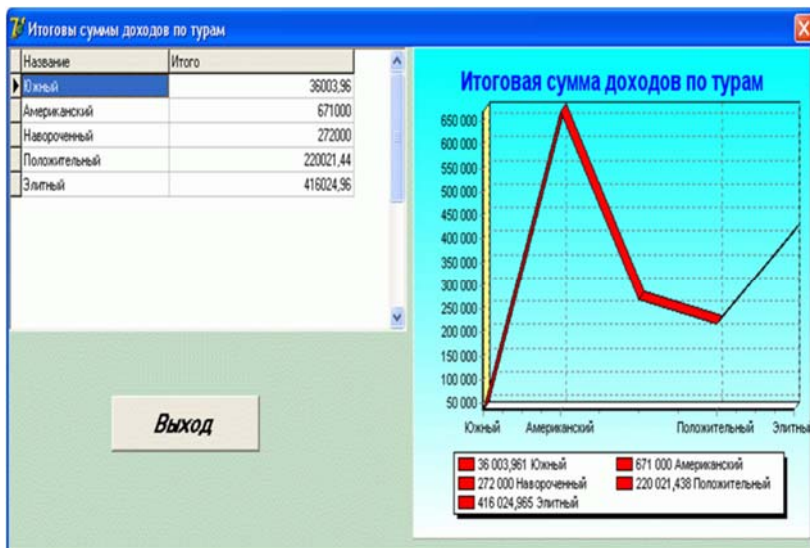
Итоговы суммы доходов по турам

| Название | Итого |
|---|---|
| Южный | 36003,96 |
| Американский | 671000 |
| Навороченный | 272000 |
| Положительный | 220021,44 |
| Элитный | 416024,96 |

Выход

Итоговая сумма доходов по турам

650 000
600 000
550 000
500 000
450 000
400 000
350 000
300 000
250 000
200 000
150 000
100 000
50 000

Южный Американский Положительный Элитны

36 003,961 Южный
671 000 Американский
272 000 Навороченный
220 021,438 Положительный
416 024,965 Элитный